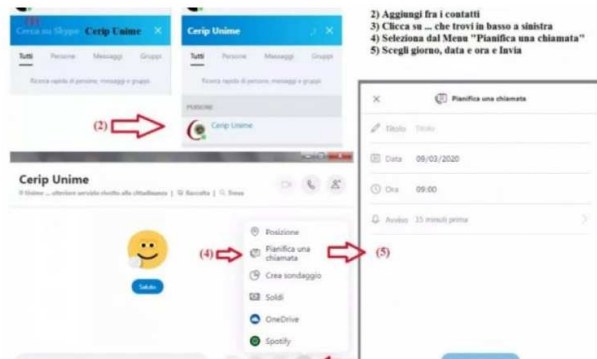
(1)
Cerca su Skype Cerip Unime ×
Tutti Persone Messaggi Gruppi
Ricerca rapida di persone, messaggi e gruppi

Cerip Unime ×
Tutti Persone Messaggi Gruppi
PERSONE
(2)
Cerip Unime

2) Aggiungi fra i contatti
3) Clicca su ... che trovi in basso a sinistra
4) Seleziona dal Menu "Pianifica una chiamata"
5) Scegli giorno, data e ora e Invia

Cerip Unime
Il Sistema ... ulteriori servizi rivolti alla cittadinanza | Raccolta | Trova

Saluto

(4)
Posizione
Pianifica una chiamata
Crea sondaggio
Soldi
OneDrive
Spotify

(5)

× Pianifica una chiamata
Titolo Titolo
Data 09/03/2020
Ora 09:00
Avviso 15 minuti prima